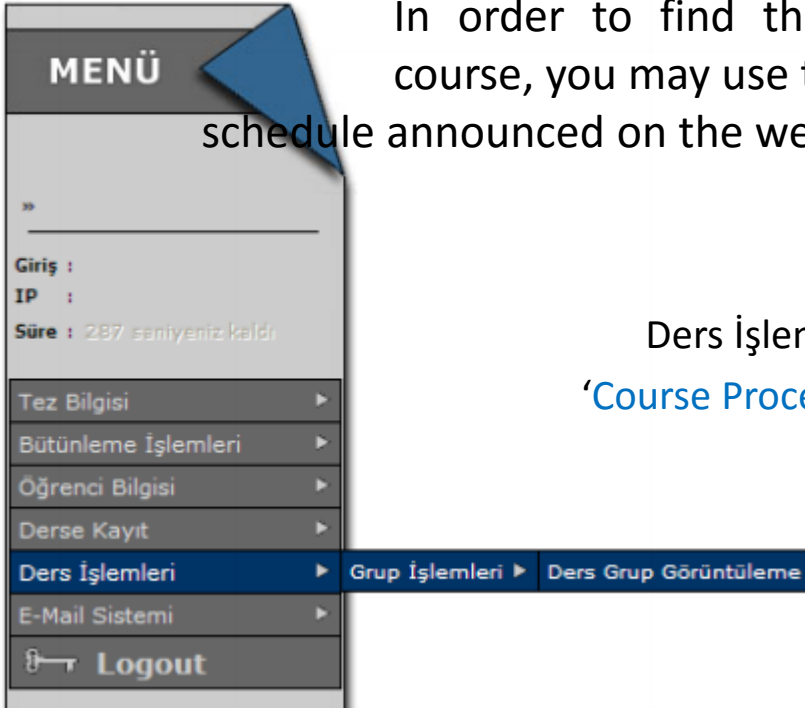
MENÜ

In order to find th
course, you may use t
schedule announced on the we

»

Giriş :
IP :
Süre : 287 saniyeniz kaldı

Ders İşlen
'Course Proce

Tez Bilgisi
Bütünleme İşlemleri
Öğrenci Bilgisi
Derse Kayıt
Ders İşlemleri
E-Mail Sistemi
Logout

Grup İşlemleri ▸ Ders Grup Görüntüleme